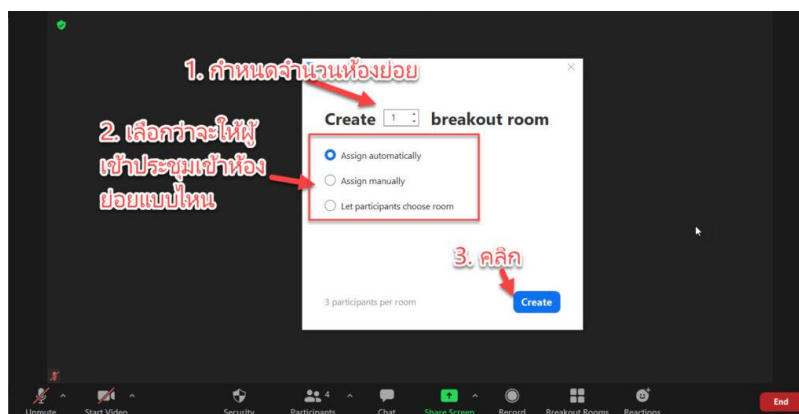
1. กำหนดจำนวนห้องย่อย

Create 1 breakout room

2. เลือกว่าจะให้ผู้เข้าประชุมเข้าห้องย่อยแบบไหน

Assign automatically

Assign manually

Let participants choose room

3. คลิก

3 participants per room

Create

Unmute

Start Video

Security

Participants 4

Chat

Share Screen

Record

Breakout Rooms

Reactions

End